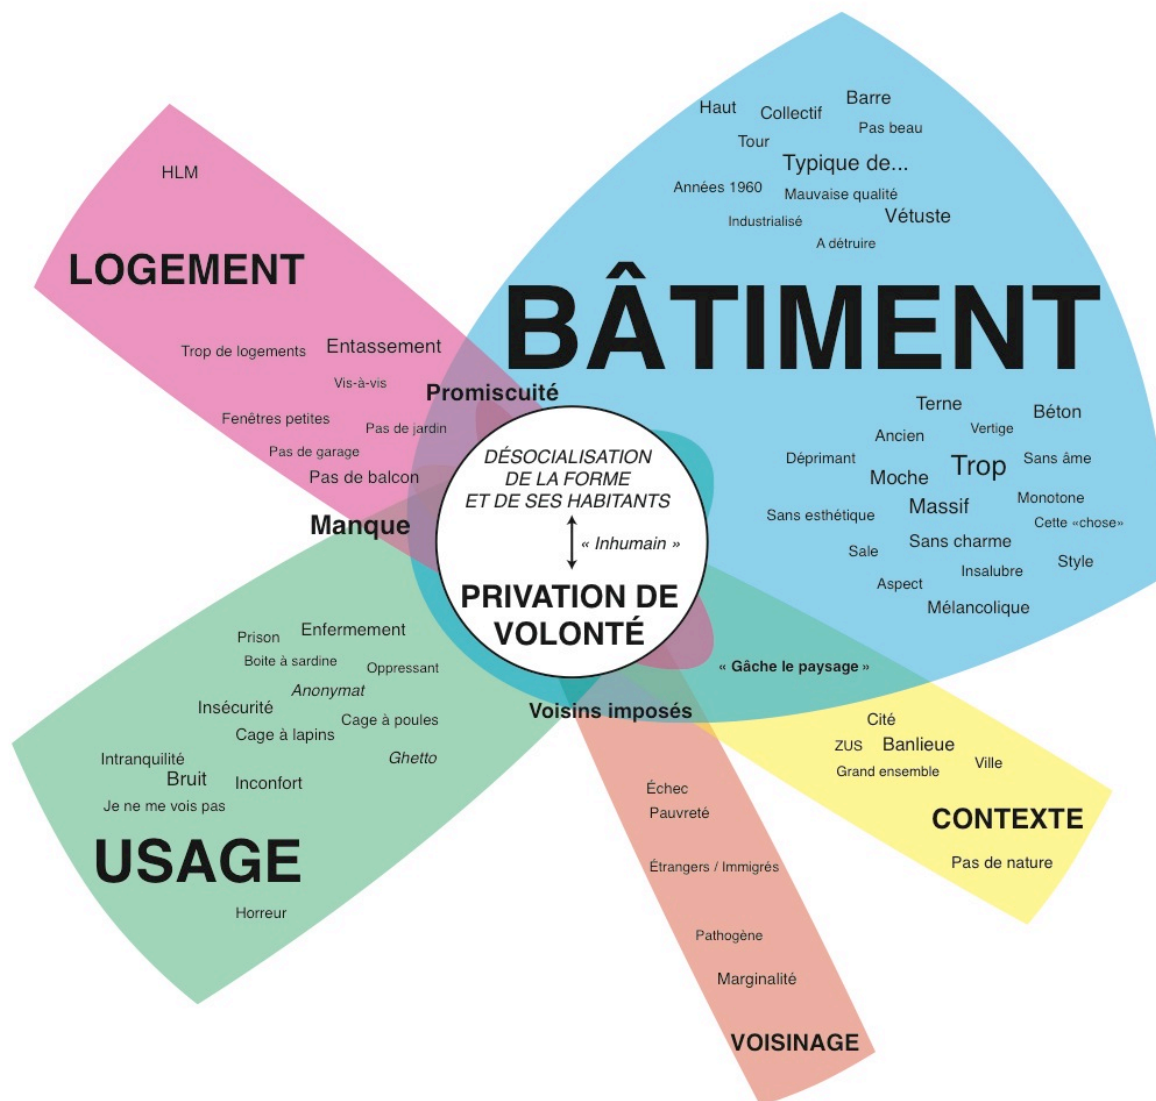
HLM

LOGEMENT

Trop de logements
Entassement
Vis-à-vis
Fenêtres petites
Pas de jardin
Pas de garage
Pas de balcon

Promiscuité

Manque

Haut
Collectif
Barre
Pas beau
Tour
Typique de...
Années 1960
Mauvaise qualité
Industrialisé
Vétuste
A détruire

BÂTIMENT

Terne
Béton
Ancien
Vertige
Déprimant
Trop
Sans âme
Moche
Massif
Monotone
Sans esthétique
Cette «chose»
Sale
Sans charme
Style
Aspect
Insalubre
Mélancolique

DÉSOCIALISATION DE LA FORME ET DE SES HABITANTS

« Inhumain »

PRIVATION DE VOLONTÉ

« Gâche le paysage »

Voisins imposés

Prison
Enfermement
Boite à sardine
Oppressant
Anonymat
Insécurité
Cage à poules
Cage à lapins
Intranquilité
Ghetto
Bruit
Inconfort
Je ne me vois pas

USAGE

Horreur

Cité
ZUS
Banlieue
Grand ensemble
Ville

CONTEXTE

Pas de nature

Échec
Pauvreté
Étrangers / Immigrés
Pathogène
Marginalité

VOISINAGE